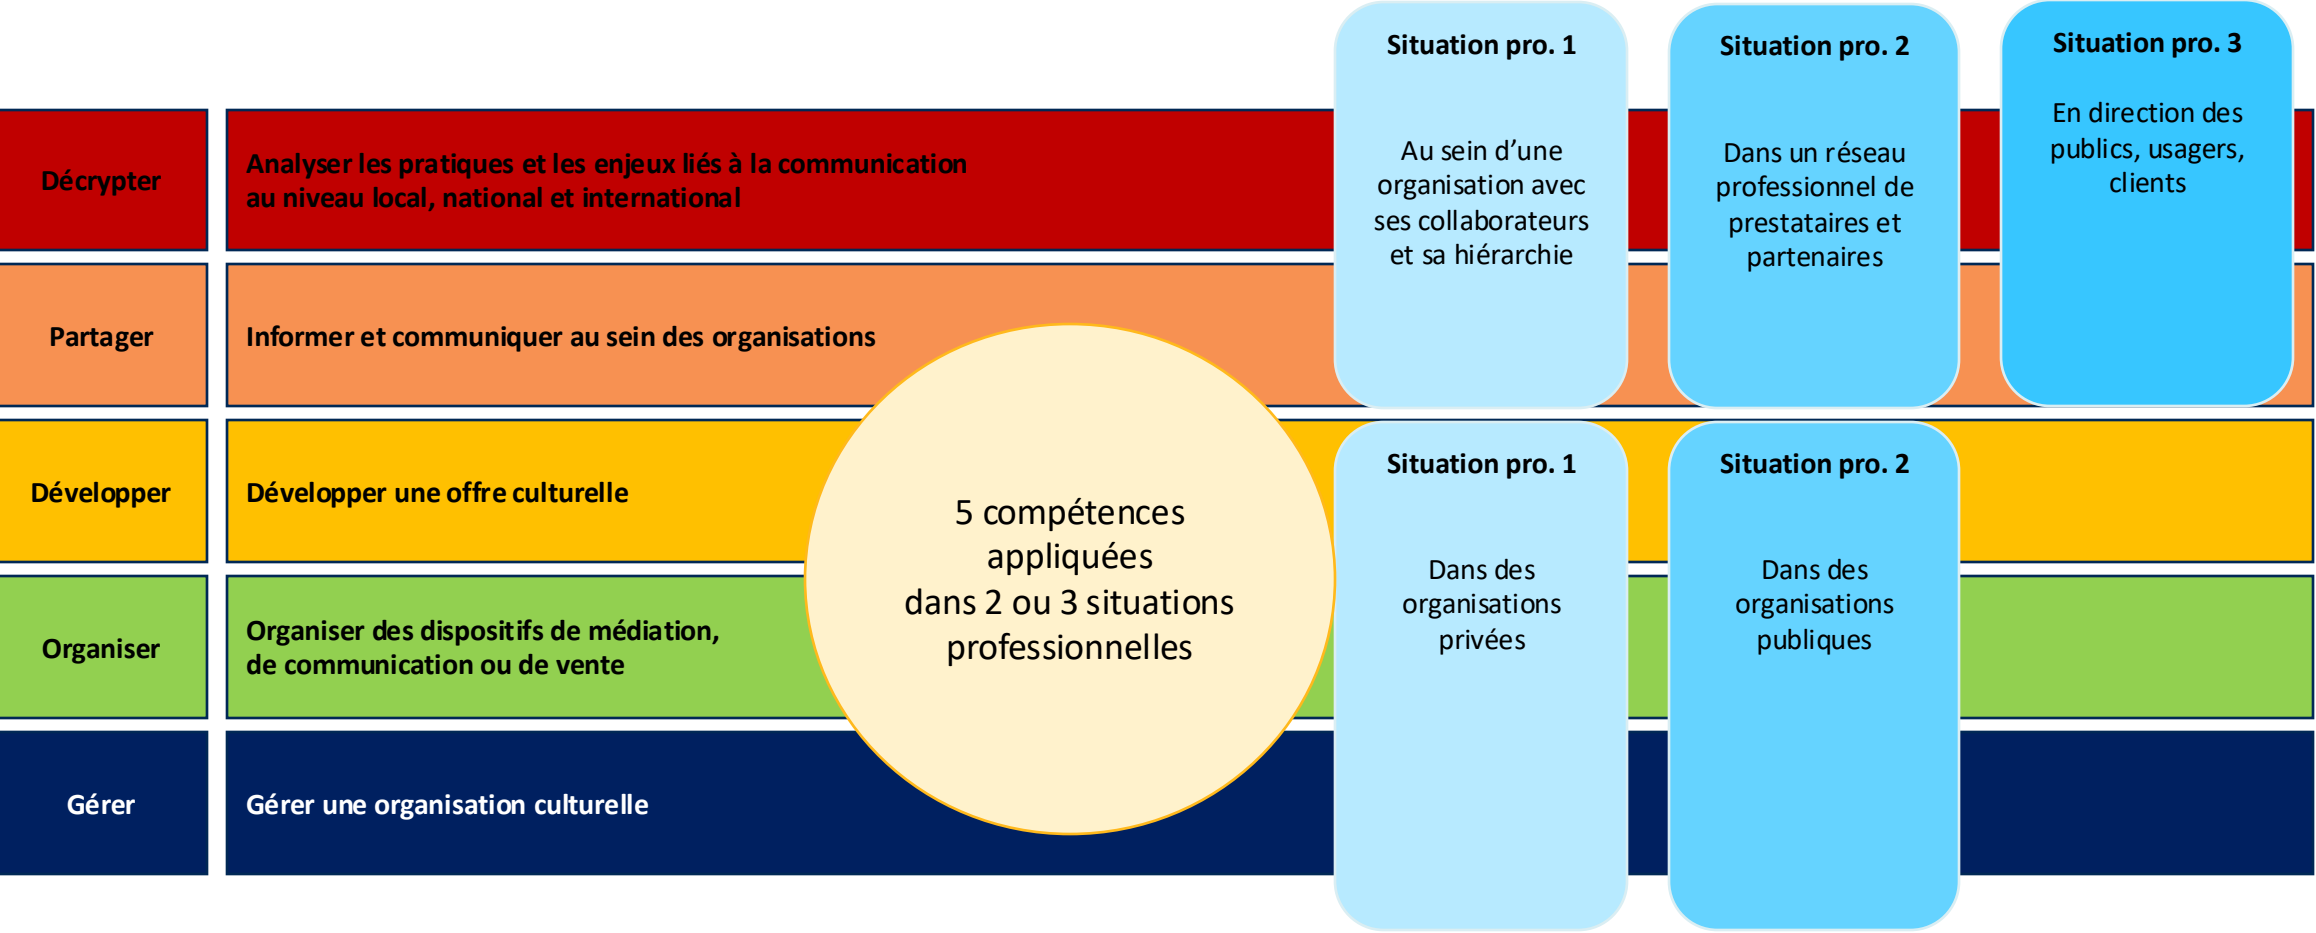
Décrypter

Analyser les pratiques et les enjeux liés à la communication au niveau local, national et international

Partager

Informer et communiquer au sein des organisations

Développer

Développer une offre culturelle

Organiser

Organiser des dispositifs de médiation, de communication ou de vente

Gérer

Gérer une organisation culturelle

5 compétences appliquées dans 2 ou 3 situations professionnelles

Situation pro. 1

Au sein d'une organisation avec ses collaborateurs et sa hiérarchie

Situation pro. 2

Dans un réseau professionnel de prestataires et partenaires

Situation pro. 3

En direction des publics, usagers, clients

Situation pro. 1

Dans des organisations privées

Situation pro. 2

Dans des organisations publiques